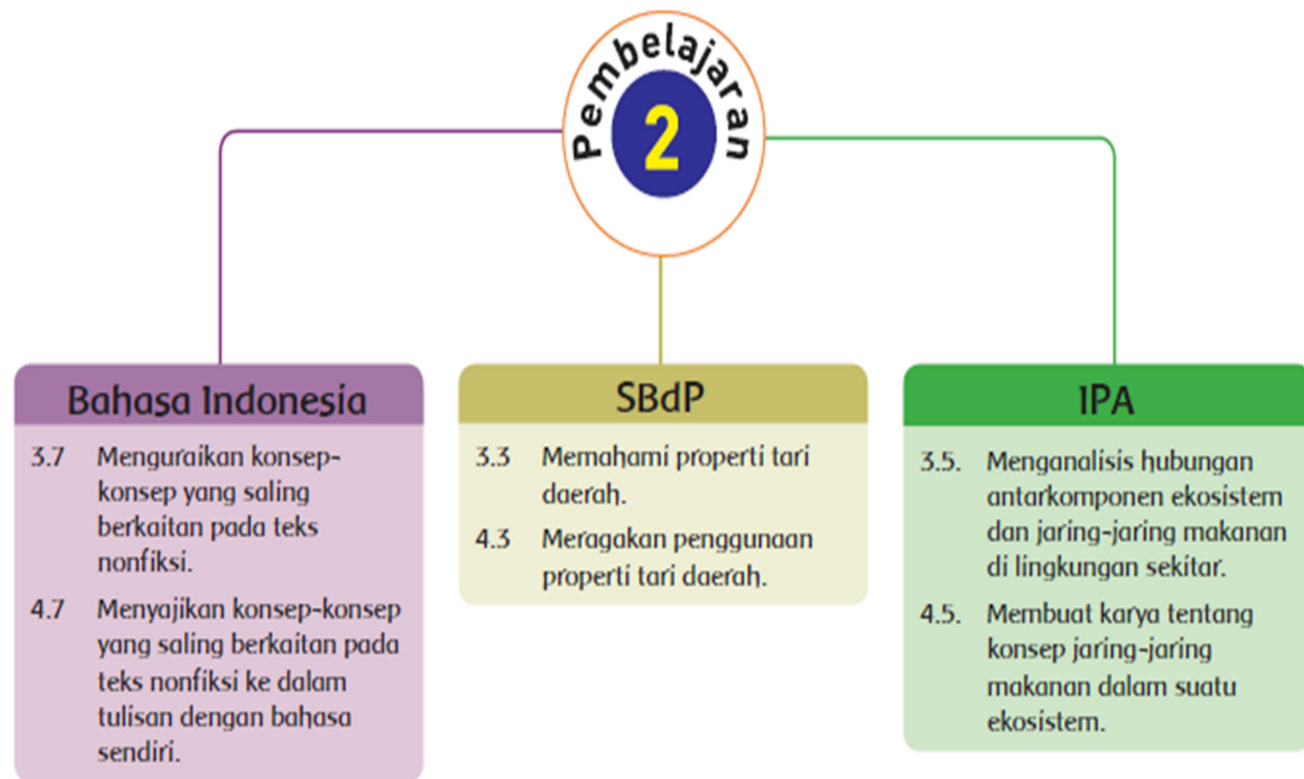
Pembelajaran
2

Bahasa Indonesia

3.7 Menguraikan konsep-konsep yang saling berkaitan pada teks nonfiksi.

4.7 Menyajikan konsep-konsep yang saling berkaitan pada teks nonfiksi ke dalam tulisan dengan bahasa sendiri.

SBdP

3.3 Memahami properti tari daerah.

4.3 Meragakan penggunaan properti tari daerah.

IPA

3.5. Menganalisis hubungan antarkomponen ekosistem dan jaring-jaring makanan di lingkungan sekitar.

4.5. Membuat karya tentang konsep jaring-jaring makanan dalam suatu ekosistem.